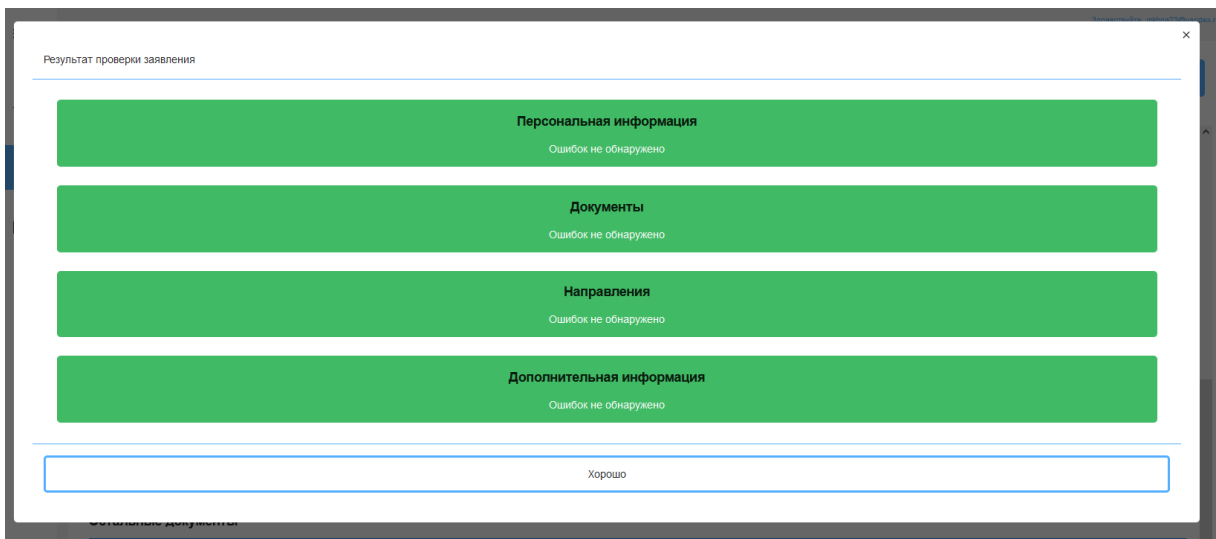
Результат проверки заявления

×

Персональная информация

Ошибок не обнаружено

Документы

Ошибок не обнаружено

Направления

Ошибок не обнаружено

Дополнительная информация

Ошибок не обнаружено

Хорошо